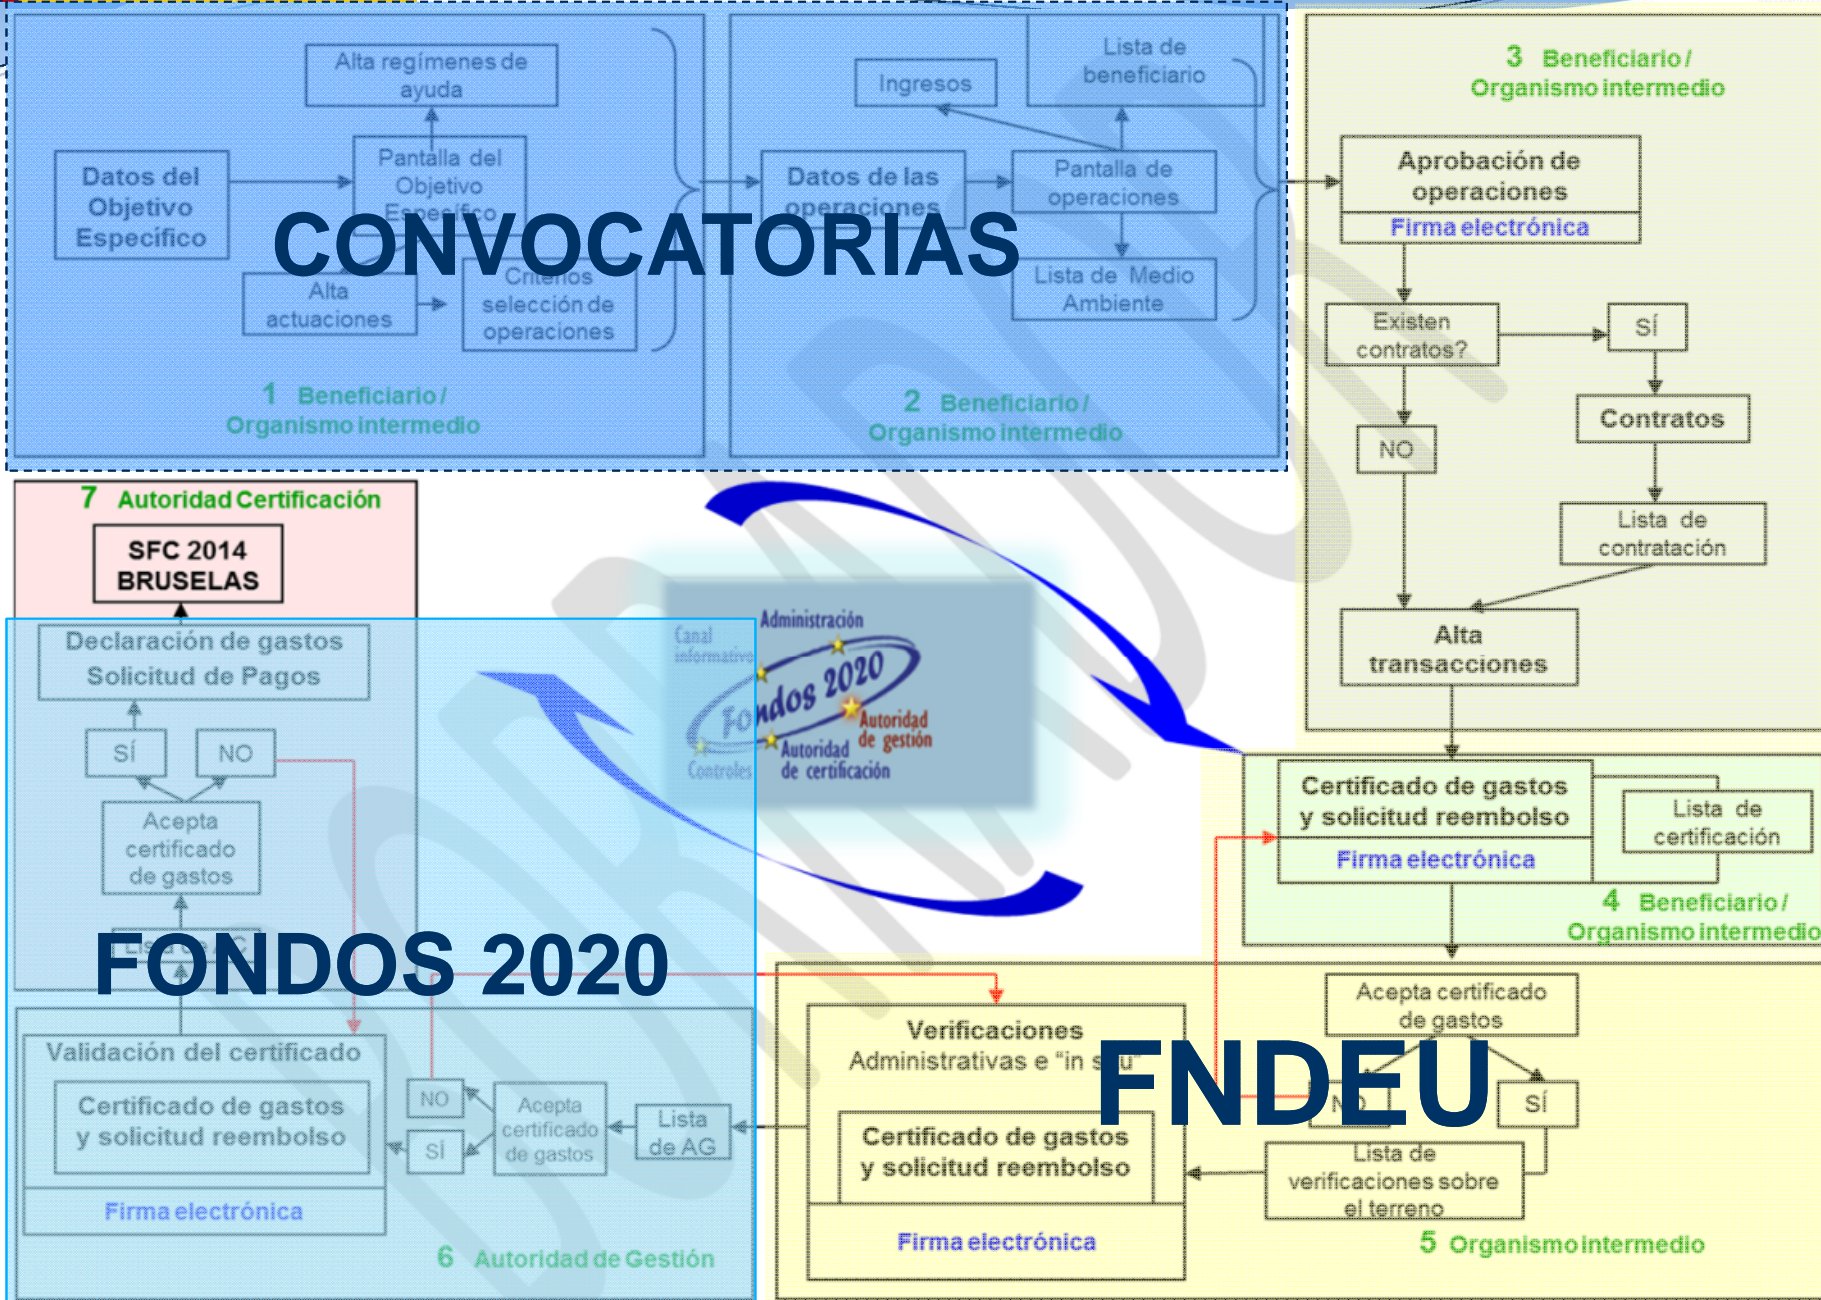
CONVOCATORIAS

Alta regímenes de ayuda

Datos del Objetivo Específico

Pantalla del Objetivo Específico

Alta actuaciones

Criterios selección de operaciones

1 Beneficiario / Organismo intermedio

Ingresos

Lista de beneficiario

Datos de las operaciones

Pantalla de operaciones

Lista de Medio Ambiente

2 Beneficiario / Organismo intermedio

3 Beneficiario / Organismo intermedio

Aprobación de operaciones

Firma electrónica

Existen contratos?

SÍ

Contratos

NO

Lista de contratación

Alta transacciones

7 Autoridad Certificación

SFC 2014 BRUSELAS

Declaración de gastos Solicitud de Pagos

SÍ

NO

Acepta certificado de gastos

Canal informativo

Administración

Fondos 2020

Autoridad de gestión

Autoridad de certificación

Controles

Certificado de gastos y solicitud reembolso

Firma electrónica

Lista de certificación

4 Beneficiario / Organismo intermedio

FONDOS 2020

Validación del certificado

Certificado de gastos y solicitud reembolso

Firma electrónica

NO

SÍ

Acepta certificado de gastos

Lista de AG

6 Autoridad de Gestión

Verificaciones Administrativas e "in s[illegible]u"

FNDEU

Acepta certificado de gastos

NO

SÍ

Certificado de gastos y solicitud reembolso

Lista de verificaciones sobre el terreno

Firma electrónica

5 Organismo intermedio